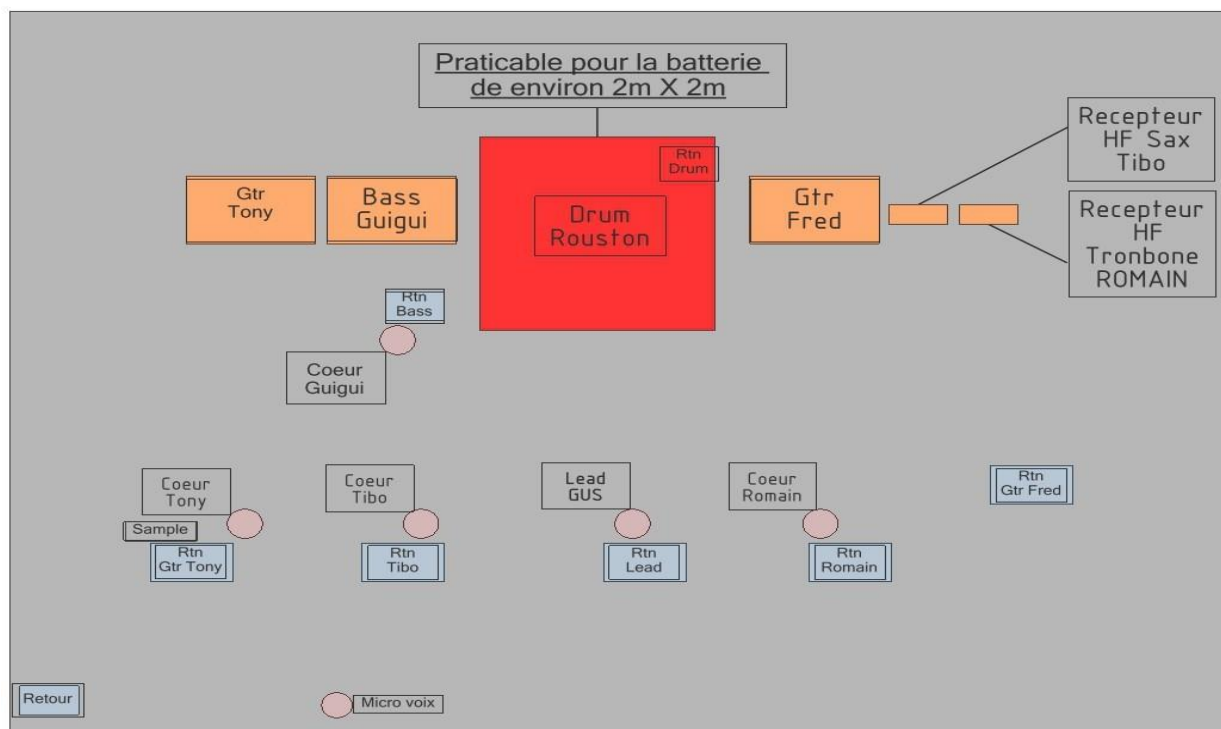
Praticable pour la batterie de environ 2m X 2m

Recepteur HF Sax Tibo

Rtn Drum

Gtr Tony

Bass Guigui

Drum Rouston

Gtr Fred

Recepteur HF Tronbone ROMAIN

Rtn Bass

Coeur Guigui

Coeur Tony

Coeur Tibo

Lead GUS

Coeur Romain

Rtn Gtr Fred

Sample

Rtn Gtr Tony

Rtn Tibo

Rtn Lead

Rtn Romain

Retour

Micro voix